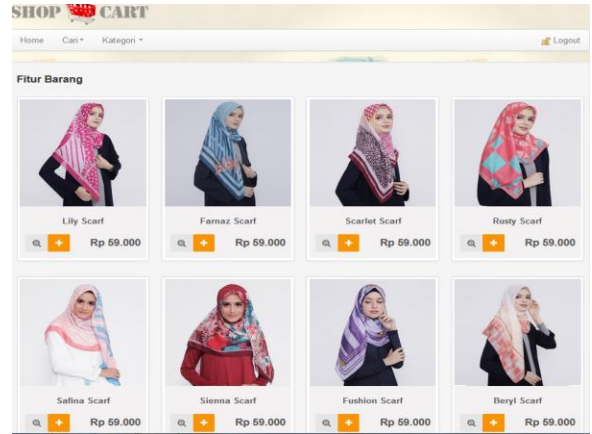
SHOP CART

Home Cari Kategori

Logout

Fitur Barang

Lily Scarf
+ Rp 59.000

Farnaz Scarf
+ Rp 59.000

Scarlet Scarf
+ Rp 59.000

Rusty Scarf
+ Rp 59.000

Safina Scarf
+ Rp 59.000

Sienna Scarf
+ Rp 59.000

Fushion Scarf
+ Rp 59.000

Beryl Scarf
+ Rp 59.000